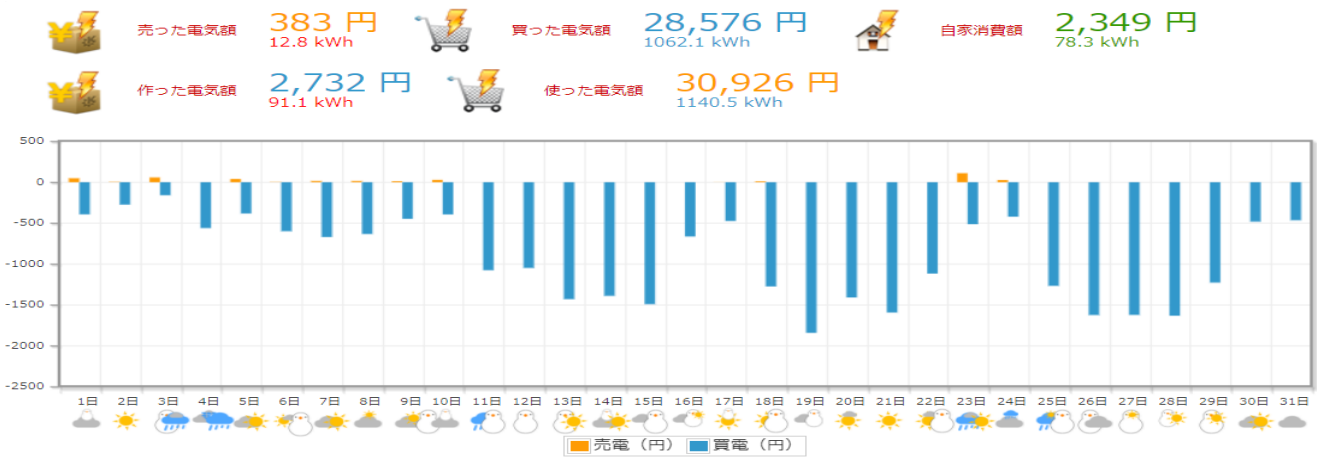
売った電気額 383 円
12.8 kWh

買った電気額 28,576 円
1062.1 kWh

自家消費額 2,349 円
78.3 kWh

作った電気額 2,732 円
91.1 kWh

使った電気額 30,926 円
1140.5 kWh

500
0
-500
-1000
-1500
-2000
-2500

1日 2日 3日 4日 5日 6日 7日 8日 9日 10日 11日 12日 13日 14日 15日 16日 17日 18日 19日 20日 21日 22日 23日 24日 25日 26日 27日 28日 29日 30日 31日

売電（円） 買電（円）